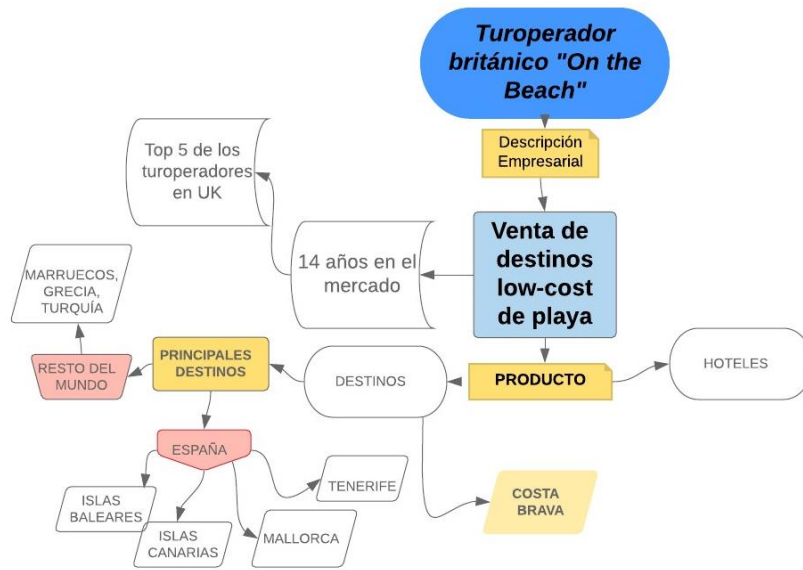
Turoperador británico "On the Beach"

Descripción Empresarial

Top 5 de los turoperadores en UK

Venta de destinos low-cost de playa

14 años en el mercado

MARRUECOS, GRECIA, TURQUÍA

RESTO DEL MUNDO

PRINCIPALES DESTINOS

DESTINOS

PRODUCTO

HOTELES

ESPAÑA

TENERIFE

ISLAS BALEARES

ISLAS CANARIAS

MALLORCA

COSTA BRAVA